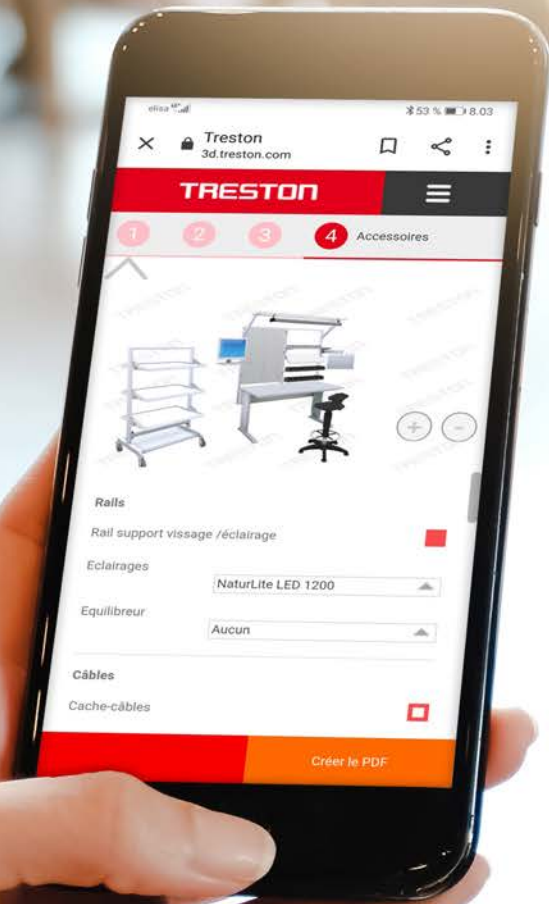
elisa
53 % 8.03

Treston
3d.treston.com

TRESTON

1 2 3 4 Accessoires

+ -

Rails

Rail support vissage /éclairage

Eclairages
NaturLite LED 1200

Equilibreur
Aucun

Câbles

Cache-câbles

Créer le PDF